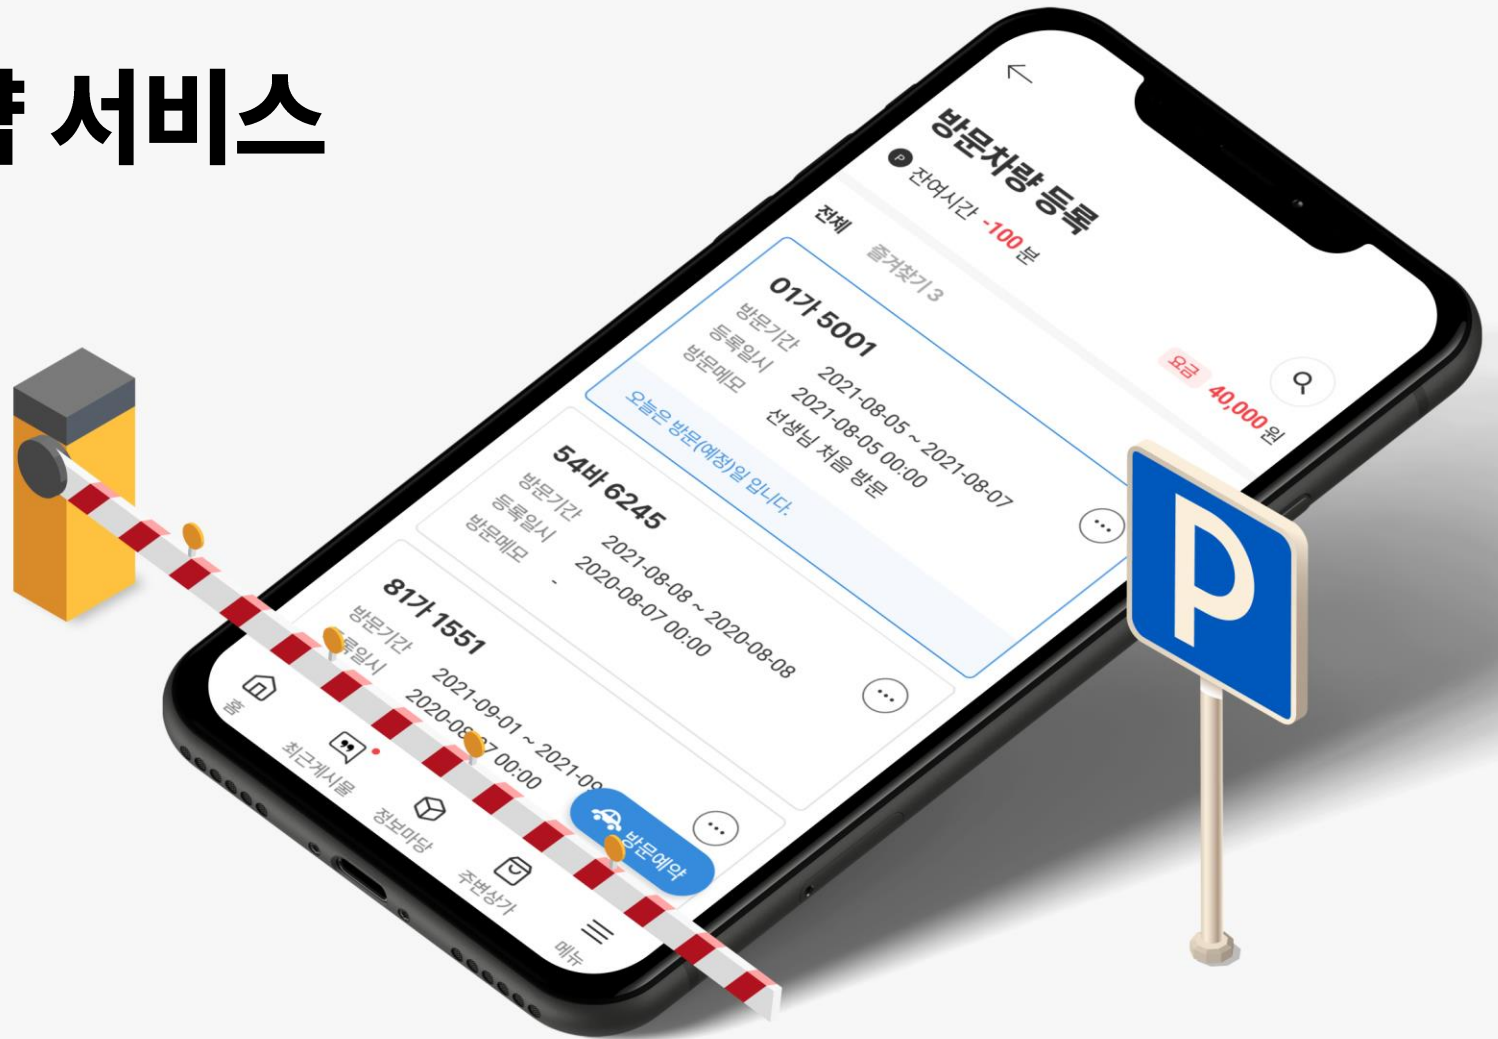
량 서비스

방문차량 등록

잔여시간 -100분

요금 40,000원

전체 즐겨찾기 3

01가 5001
방문기간 2021-08-05 ~ 2021-08-07
등록일시 2021-08-05 00:00
방문메모 선생님 처음 방문
오늘은 방문(예정)일 입니다.

54바 6245
방문기간 2021-08-08 ~ 2020-08-08
등록일시 2020-08-07 00:00
방문메모 -

81가 1551
방문기간 2021-09-01 ~ 2021-09
등록일시 2020-08-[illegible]7 00:00

방문예약

홈 최근게시물 정보마당 주변상가 메뉴

P